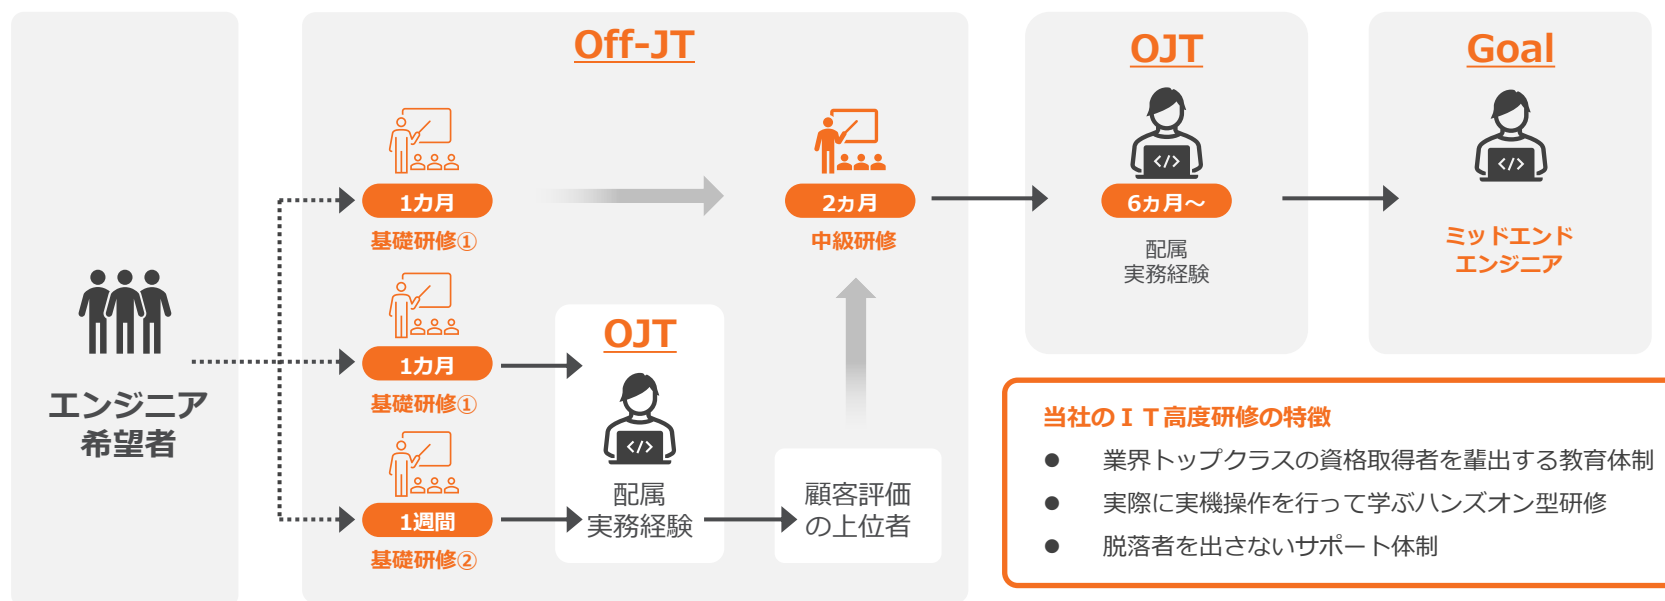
エンジニア
希望者

Off-JT

1カ月
基礎研修①

1カ月
基礎研修①

1週間
基礎研修②

OJT
配属
実務経験

顧客評価
の上位者

2カ月
中級研修

OJT
6カ月～
配属
実務経験

Goal
ミッドエンド
エンジニア

当社のＩＴ高度研修の特徴
● 業界トップクラスの資格取得者を輩出する教育体制
● 実際に実機操作を行って学ぶハンズオン型研修
● 脱落者を出さないサポート体制